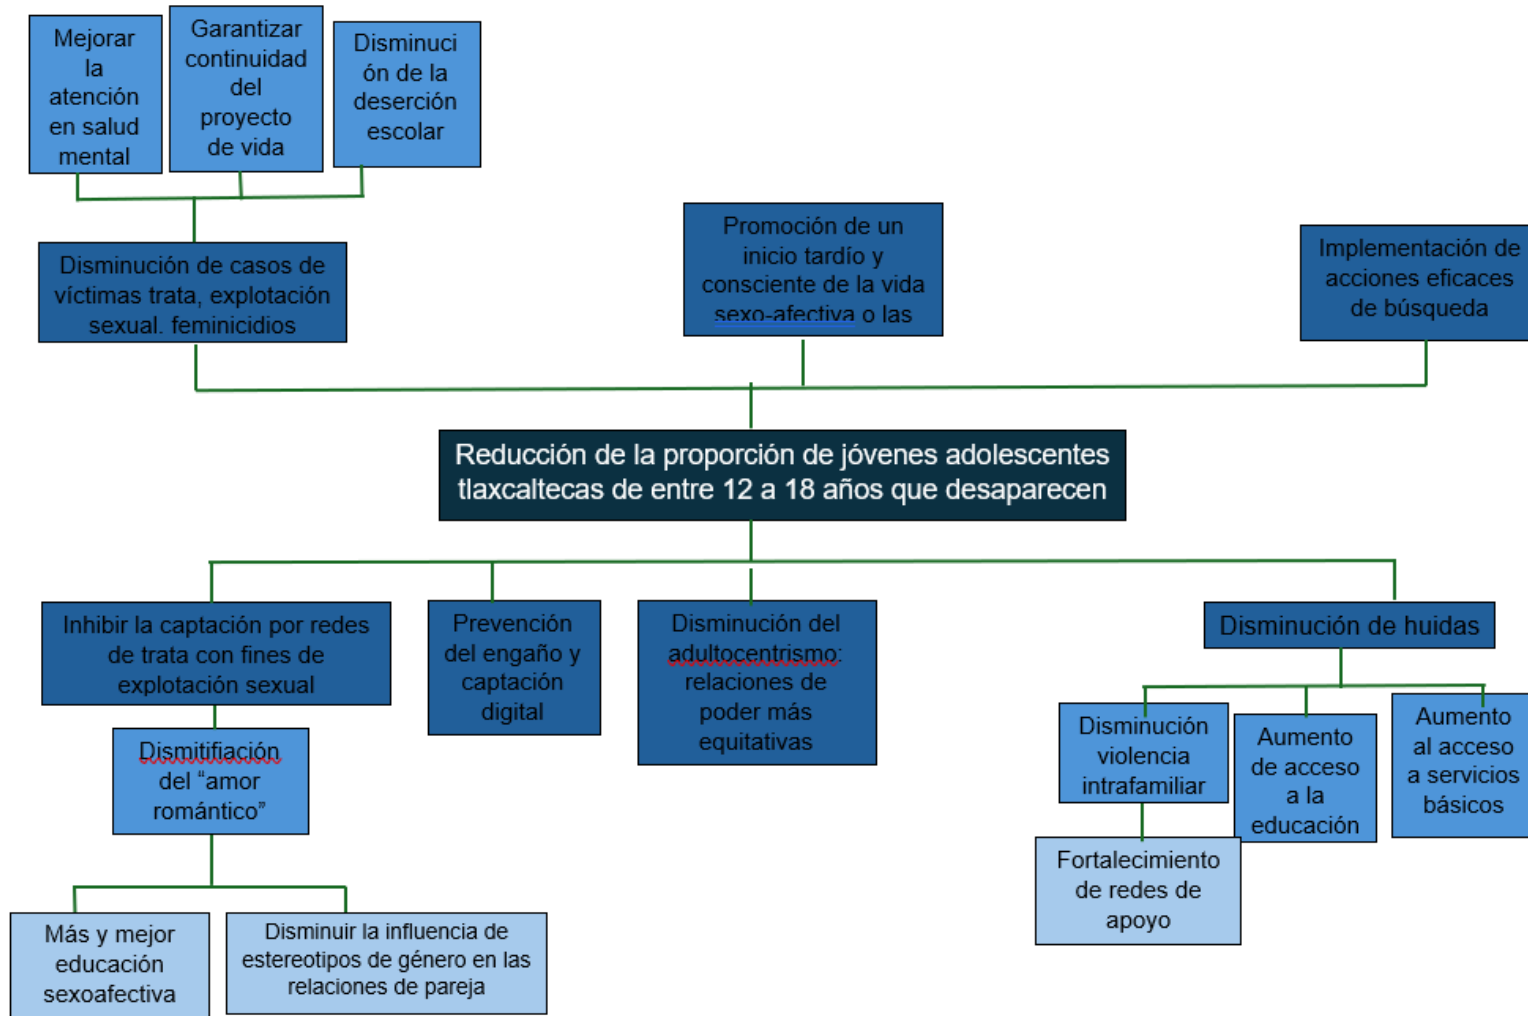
Mejorar la atención en salud mental

Garantizar continuidad del proyecto de vida

Disminución de la deserción escolar

Disminución de casos de víctimas trata, explotación sexual. feminicidios

Promoción de un inicio tardío y consciente de la vida sexo-afectiva o las

Implementación de acciones eficaces de búsqueda

Reducción de la proporción de jóvenes adolescentes tlaxcaltecas de entre 12 a 18 años que desaparecen

Inhibir la captación por redes de trata con fines de explotación sexual

Prevención del engaño y captación digital

Disminución del adultocentrismo: relaciones de poder más equitativas

Disminución de huidas

Dismitifiación del "amor romántico"

Disminución violencia intrafamiliar

Aumento de acceso a la educación

Aumento al acceso a servicios básicos

Fortalecimiento de redes de apoyo

Más y mejor educación sexoafectiva

Disminuir la influencia de estereotipos de género en las relaciones de pareja